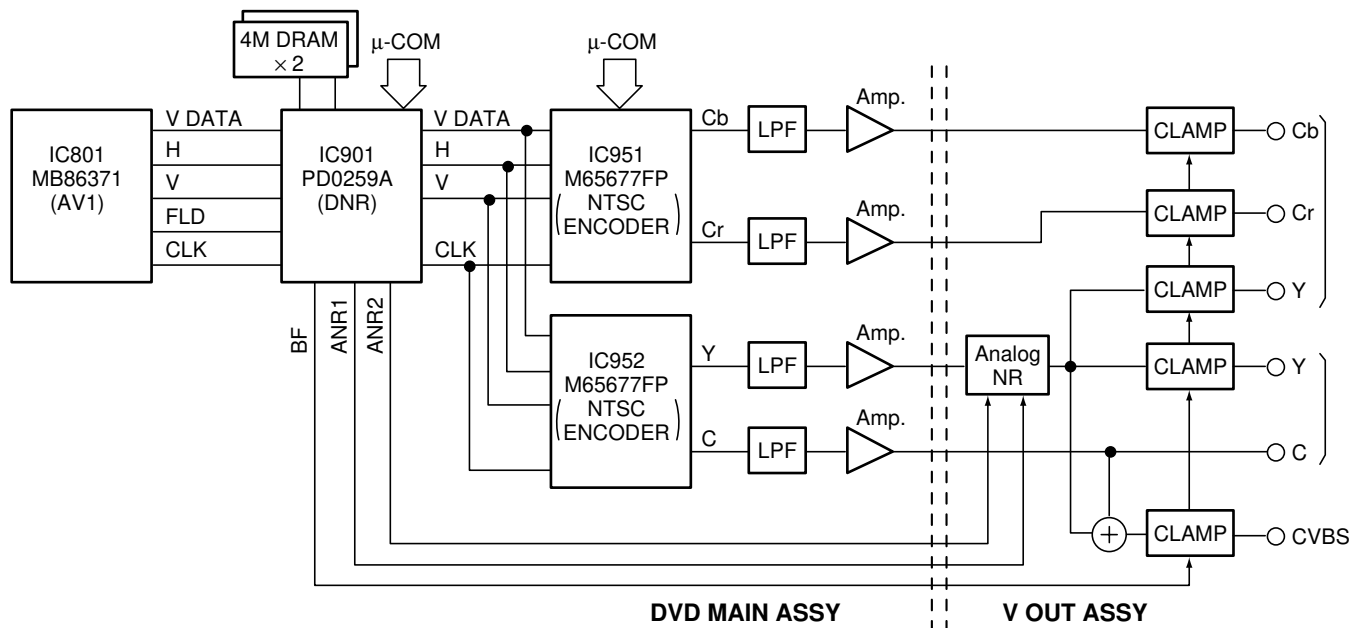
4M DRAM
$\times 2$

μ-COM

μ-COM

IC801
MB86371
(AV1)

V DATA
H
V
FLD
CLK

IC901
PD0259A
(DNR)

V DATA
H
V
CLK

BF
ANR1
ANR2

IC951
M65677FP
(NTSC
ENCODER)

IC952
M65677FP
(NTSC
ENCODER)

Cb
Cr
Y
C

LPF
LPF
LPF
LPF

Amp.
Amp.
Amp.
Amp.

Analog
NR

CLAMP
CLAMP
CLAMP
CLAMP
CLAMP

Cb
Cr
Y
Y
C
CVBS

DVD MAIN ASSY

V OUT ASSY